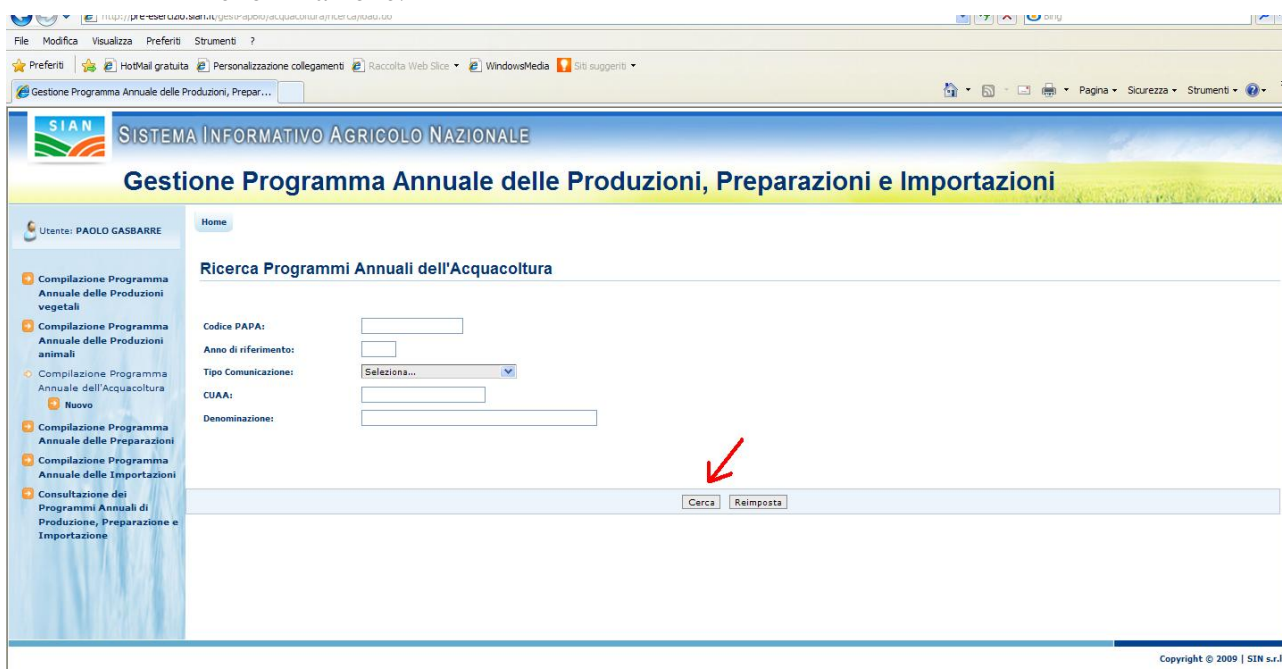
http://pre-esercizio.sian.it/gestPapbio/acquacoltura/ricerca/load.do
Bing

File Modifica Visualizza Preferiti Strumenti ?

Preferiti HotMail gratuita Personalizzazione collegamenti Raccolta Web Slice WindowsMedia Siti suggeriti

Gestione Programma Annuale delle Produzioni, Prepar...

Pagina Sicurezza Strumenti

SIAN

SISTEMA INFORMATIVO AGRICOLO NAZIONALE

Gestione Programma Annuale delle Produzioni, Preparazioni e Importazioni

Utente: PAOLO GASBARRE

Compilazione Programma Annuale delle Produzioni vegetali

Compilazione Programma Annuale delle Produzioni animali

Compilazione Programma Annuale dell'Acquacoltura

Nuovo

Compilazione Programma Annuale delle Preparazioni

Compilazione Programma Annuale delle Importazioni

Consultazione dei Programmi Annuali di Produzione, Preparazione e Importazione

Home

Ricerca Programmi Annuali dell'Acquacoltura

Codice PAPA:

Anno di riferimento:

Tipo Comunicazione: Seleziona...

CUAA:

Denominazione:

Cerca Reimposta

Copyright © 2009 | SIN s.r.l